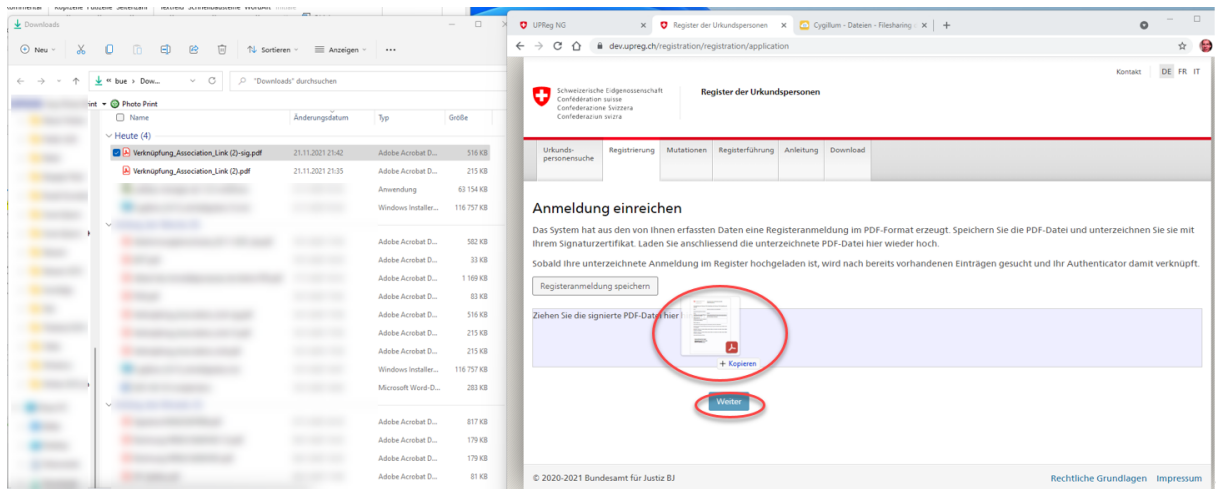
Downloads

Neu Sortieren Anzeigen ...

« bue › Dow... "Downloads" durchsuchen

Photo Print

Name Änderungsdatum Typ Größe

Heute (4)

| Name | Änderungsdatum | Typ | Größe |
|---|---|---|---|
| Verknüpfung_Association_Link (2)-sig.pdf | 21.11.2021 21:42 | Adobe Acrobat D... | 516 KB |
| Verknüpfung_Association_Link (2).pdf | 21.11.2021 21:35 | Adobe Acrobat D... | 215 KB |
| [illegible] | | Anwendung | 63 154 KB |
| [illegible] | | Windows Installer... | 118 757 KB |
| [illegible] | | Adobe Acrobat D... | 582 KB |
| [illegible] | | Adobe Acrobat D... | 33 KB |
| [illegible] | | Adobe Acrobat D... | 1 169 KB |
| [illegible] | | Adobe Acrobat D... | 83 KB |
| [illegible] | | Adobe Acrobat D... | 516 KB |
| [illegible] | | Adobe Acrobat D... | 215 KB |
| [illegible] | | Adobe Acrobat D... | 215 KB |
| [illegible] | | Windows Installer... | 116 757 KB |
| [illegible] | | Microsoft Word-D... | 283 KB |
| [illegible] | | Adobe Acrobat D... | 817 KB |
| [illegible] | | Adobe Acrobat D... | 179 KB |
| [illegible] | | Adobe Acrobat D... | 179 KB |
| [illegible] | | Adobe Acrobat D... | 81 KB |

UPReg NG | Register der Urkundspersonen | Cygillum - Dateien - Filesharing

dev.upreg.ch/registration/registration/application

Kontakt DE FR IT

Schweizerische Eidgenossenschaft
Confédération suisse
Confederazione Svizzera
Confederaziun svizra

Register der Urkundspersonen

Urkundspersonensuche | Registrierung | Mutationen | Registerführung | Anleitung | Download

Anmeldung einreichen

Das System hat aus den von Ihnen erfassten Daten eine Registeranmeldung im PDF-Format erzeugt. Speichern Sie die PDF-Datei und unterzeichnen Sie sie mit Ihrem Signaturzertifikat. Laden Sie anschliessend die unterzeichnete PDF-Datei hier wieder hoch.

Sobald Ihre unterzeichnete Anmeldung im Register hochgeladen ist, wird nach bereits vorhandenen Einträgen gesucht und Ihr Authenticator damit verknüpft.

Registeranmeldung speichern

Ziehen Sie die signierte PDF-Datei hier

+ Kopieren

Weiter

© 2020-2021 Bundesamt für Justiz BJ

Rechtliche Grundlagen Impressum